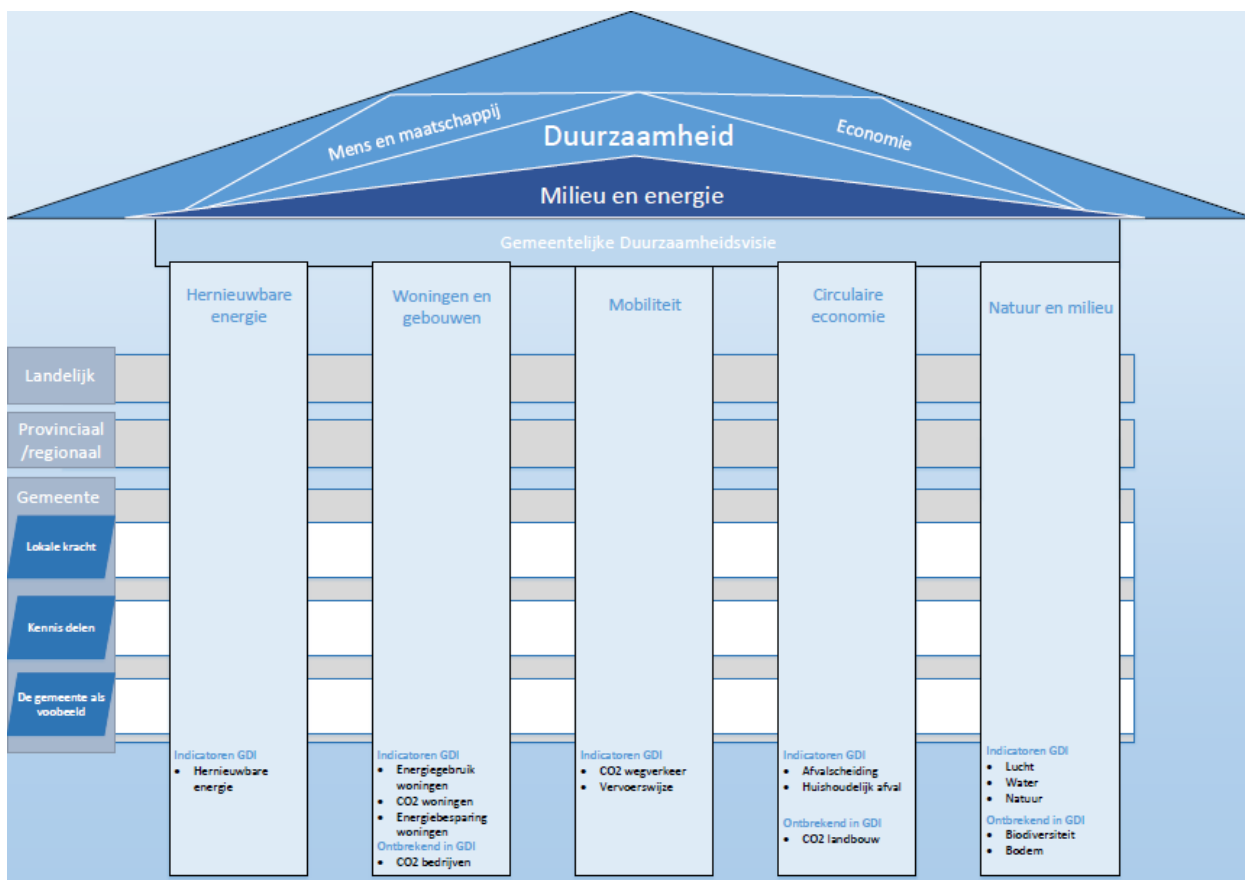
Mens en maatschappij

Duurzaamheid

Economie

Milieu en energie

Gemeentelijke Duurzaamheidsvisie

Landelijk

Provinciaal /regionaal

Gemeente

Lokale kracht

Kennis delen

De gemeente als voobeeld

Hernieuwbare energie

Indicatoren GDI
- Hernieuwbare energie

Woningen en gebouwen

Indicatoren GDI
- Energiegebruik woningen
- CO2 woningen
- Energiebesparing woningen

Ontbrekend in GDI
- CO2 bedrijven

Mobiliteit

Indicatoren GDI
- CO2 wegverkeer
- Vervoerswijze

Circulaire economie

Indicatoren GDI
- Afvalscheiding
- Huishoudelijk afval

Ontbrekend in GDI
- CO2 landbouw

Natuur en milieu

Indicatoren GDI
- Lucht
- Water
- Natuur

Ontbrekend in GDI
- Biodiversiteit
- Bodem